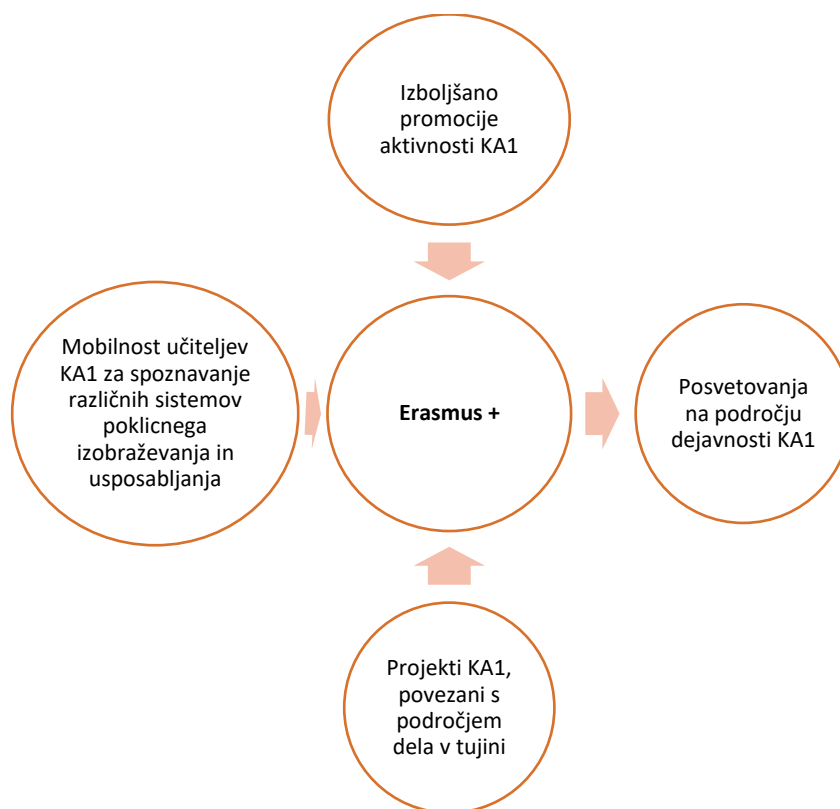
Izboljšano promocije aktivnosti KA1

Mobilnost učiteljev KA1 za spoznavanje različnih sistemov poklicnega izobraževanja in usposabljanja

Erasmus +

Posvetovanja na področju dejavnosti KA1

Projekti KA1, povezani s področjem dela v tujini